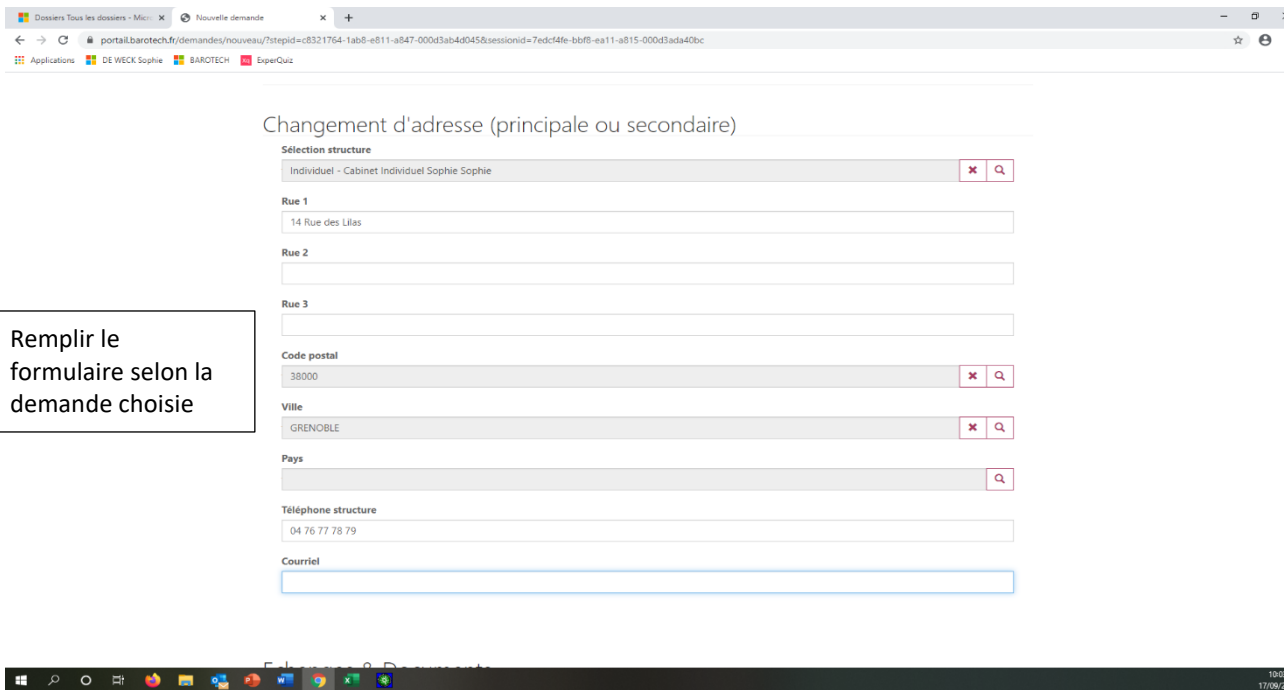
Dossiers Tous les dossiers - Micr ×
Nouvelle demande ×
+
portail.barotech.fr/demandes/nouveau/?stepid=c8321764-1ab8-e811-a847-000d3ab4d045&sessionid=7edcf4fe-bbf8-ea11-a815-000d3ada40bc
Applications
DE WECK Sophie
BAROTECH
ExperQuiz

Changement d'adresse (principale ou secondaire)

Sélection structure
Individuel - Cabinet Individuel Sophie Sophie

Rue 1
14 Rue des Lilas

Rue 2

Rue 3

Remplir le formulaire selon la demande choisie

Code postal
38000

Ville
GRENOBLE

Pays

Téléphone structure
04 76 77 78 79

Courriel

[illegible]

10:0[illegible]
17/09/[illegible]